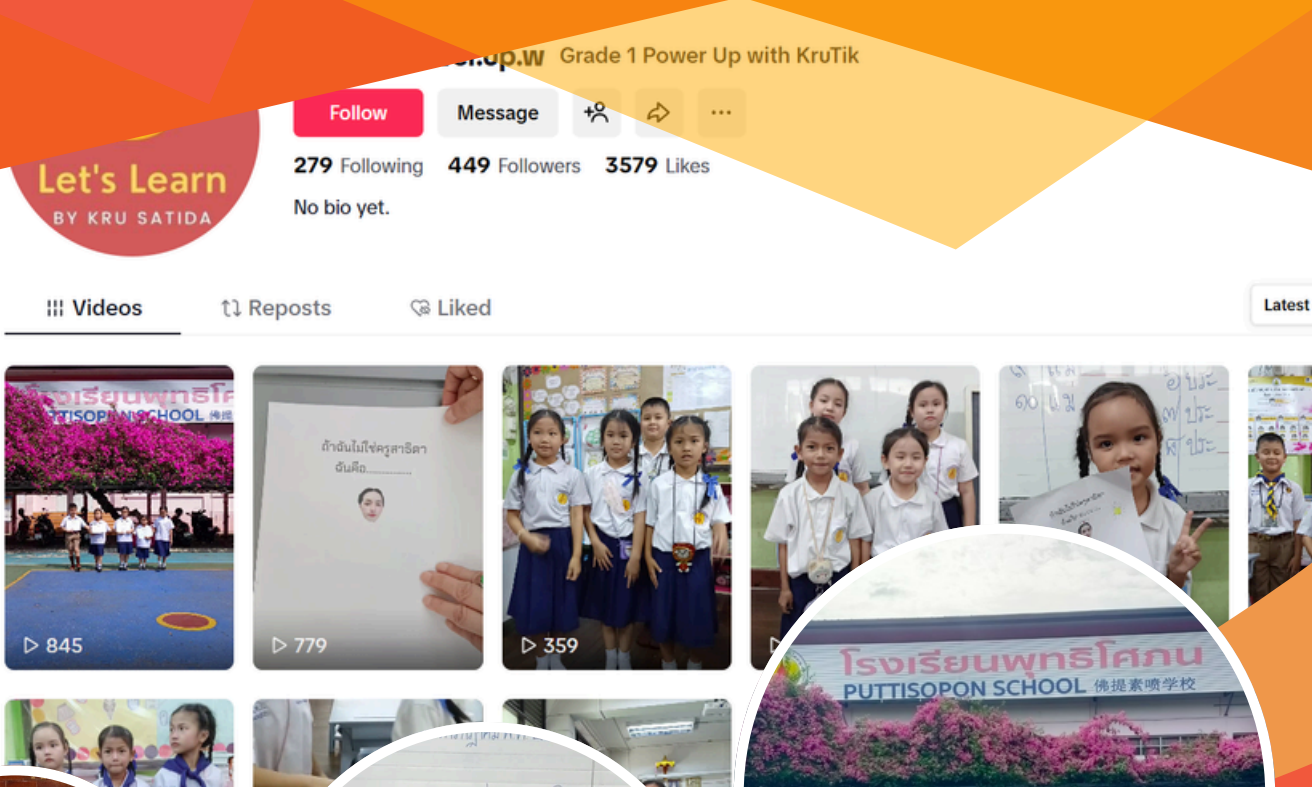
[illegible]el.up.w Grade 1 Power Up with KruTik

Let's Learn
BY KRU SATIDA

Follow
Message

279 Following 449 Followers 3579 Likes

No bio yet.

Videos
Reposts
Liked
Latest

โรงเรียนพุทธิโศ
PUTTISOPON SCHOOL 佛提
845

ถ้าฉันไม่ใช่ครูสาธิดา
ฉันคือ.............
779

359

โรงเรียนพุทธิโศภน
PUTTISOPON SCHOOL 佛提素喷学校